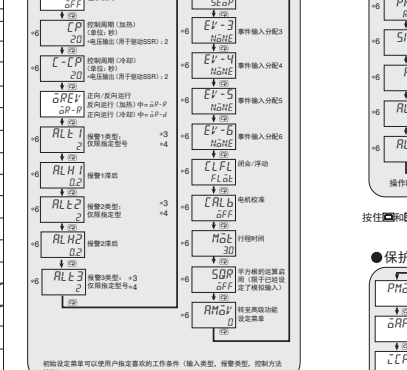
oFF

*6 CP 20 控制周期（加热）（单位：秒）*电压输出（用于驱动SSR）：2

*6 C-CP 20 控制周期（冷却）（单位：秒）*电压输出（用于驱动SSR）：2

oREV or-R 正向/反向运行 反向运行（加热）中=or-r 正向运行（冷却）中=or-d

*6 ALt1 2 报警1类型：仅限指定型号 *3 *4

*6 ALH1 0.2 报警1滞后

*6 ALt2 2 报警2类型：仅限指定型号 *3 *4

*6 ALH2 0.2 报警2滞后

*6 ALt3 2 报警3类型：仅限指定型号 *3 *4

StoP

*6 EV-3 NoNE 事件输入分配3

*6 EV-4 NoNE 事件输入分配4

*6 EV-5 NoNE 事件输入分配5

*6 EV-6 NoNE 事件输入分配6

*6 CLFL FLot 闭合/浮动

*6 CALb oFF 电机校准

*6 Mot 30 行程时间

*6 SQR oFF 平方根的运算启用（用于已经设定了模拟输入）

*6 AMoV 0 转至高级功能设定菜单

初始设定菜单可以使用户指定喜欢的工作条件（输入类型，报警类型，控制方法

*6

*6 SN

*6 P

*6 AL

*6 AL

操作

按住■和■

●保护

PMo

oAP

ICP